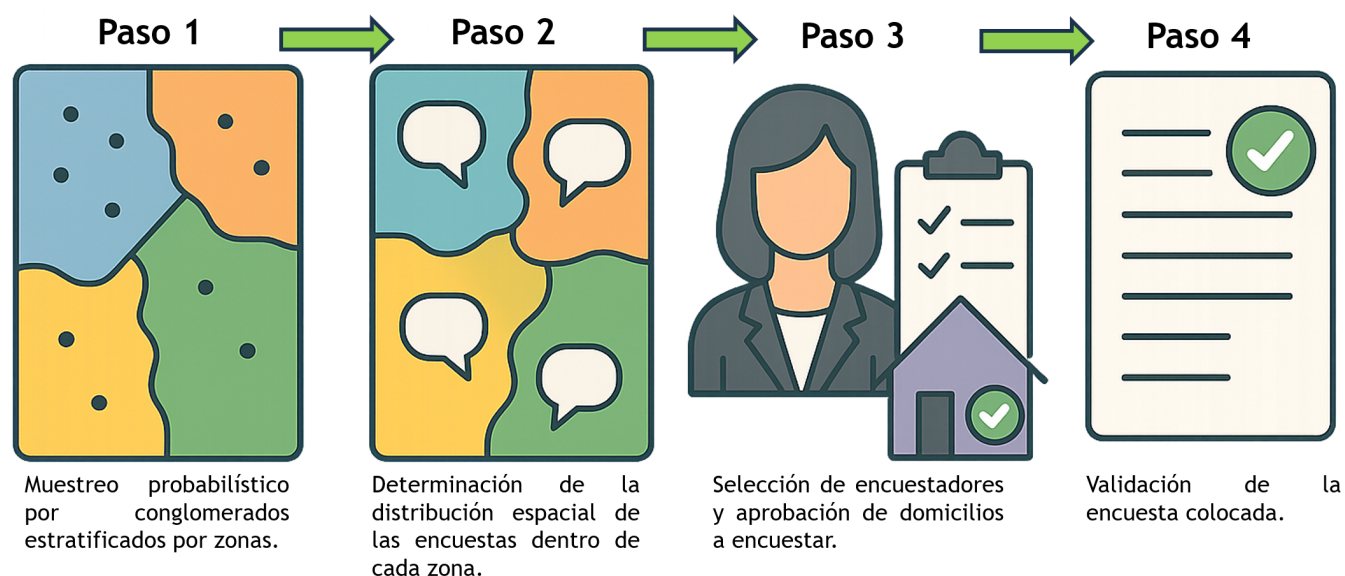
Paso 1

Muestreo probabilístico por conglomerados estratificados por zonas.

Paso 2

Determinación de la distribución espacial de las encuestas dentro de cada zona.

Paso 3

Selección de encuestadores y aprobación de domicilios a encuestar.

Paso 4

Validación de la encuesta colocada.